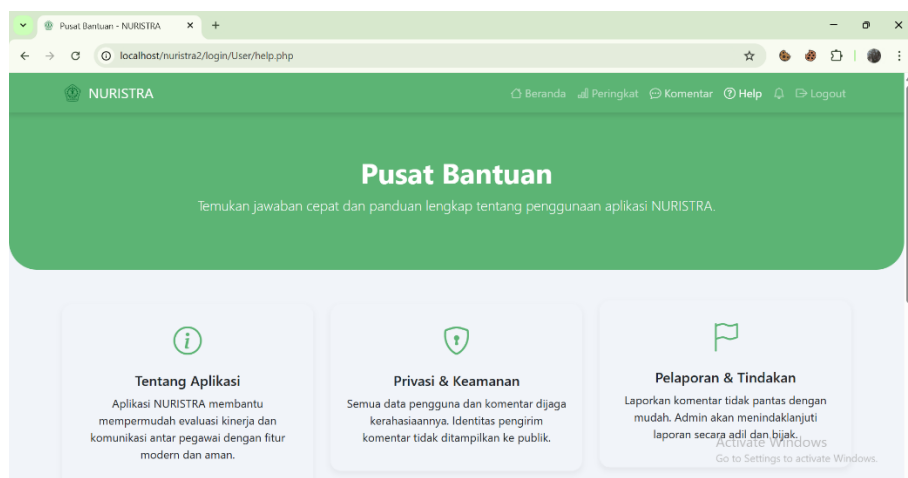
Pusat Bantuan - NURISTRA
localhost/nuristra2/login/User/help.php

NURISTRA
Beranda Peringkat Komentar Help Logout

Pusat Bantuan
Temukan jawaban cepat dan panduan lengkap tentang penggunaan aplikasi NURISTRA.

Tentang Aplikasi
Aplikasi NURISTRA membantu mempermudah evaluasi kinerja dan komunikasi antar pegawai dengan fitur modern dan aman.

Privasi & Keamanan
Semua data pengguna dan komentar dijaga kerahasiaannya. Identitas pengirim komentar tidak ditampilkan ke publik.

Pelaporan & Tindakan
Laporkan komentar tidak pantas dengan mudah. Admin akan menindaklanjuti laporan secara adil dan bijak.

Activate Windows
Go to Settings to activate Windows.